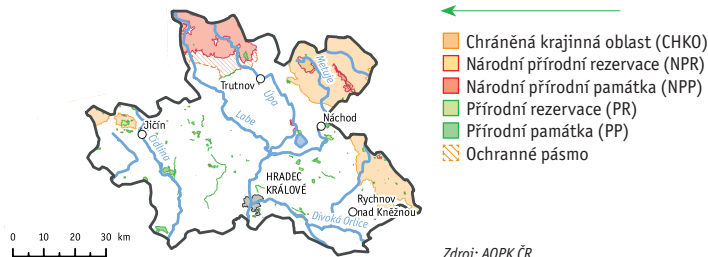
Chráněná krajinná oblast (CHKO)
Národní přírodní rezervace (NPR)
Národní přírodní památka (NPP)
Přírodní rezervace (PR)
Přírodní památka (PP)
Ochranné pásmo

Trutnov
Úpa
Metuje
Náchod
Labe
Jičín
Cidlina
HRADEC KRÁLOVÉ
Rychnov nad Kněžnou
Divoká Orlice

0 10 20 30 km

Zdroj: AOPK ČR